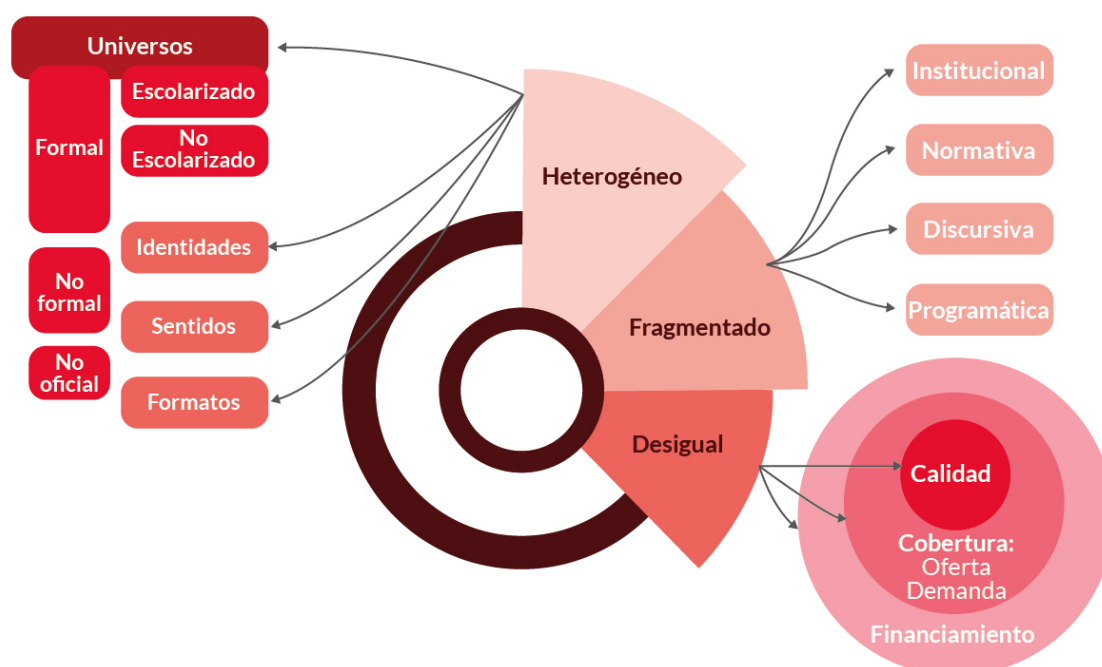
Universos

Formal

Escolarizado

No Escolarizado

No formal

No oficial

Identidades

Sentidos

Formatos

Heterogéneo

Fragmentado

Desigual

Institucional

Normativa

Discursiva

Programática

Calidad

Cobertura: Oferta Demanda

Financiamiento